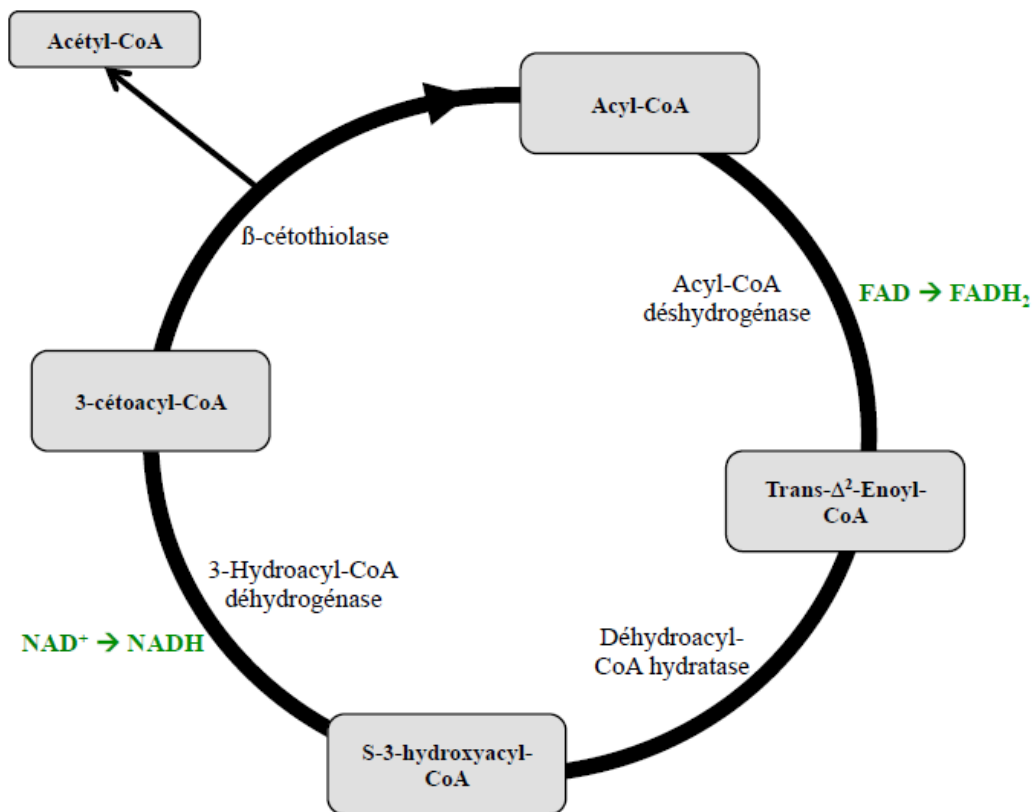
Acétyl-CoA

Acyl-CoA

ß-cétothiolase

Acyl-CoA déshydrogénase

FAD → $FADH_2$

3-cétoacyl-CoA

Trans-$\Delta^2$-Enoyl-CoA

3-Hydroacyl-CoA déhydrogénase

$NAD^+$ → NADH

Déhydroacyl-CoA hydratase

S-3-hydroxyacyl-CoA